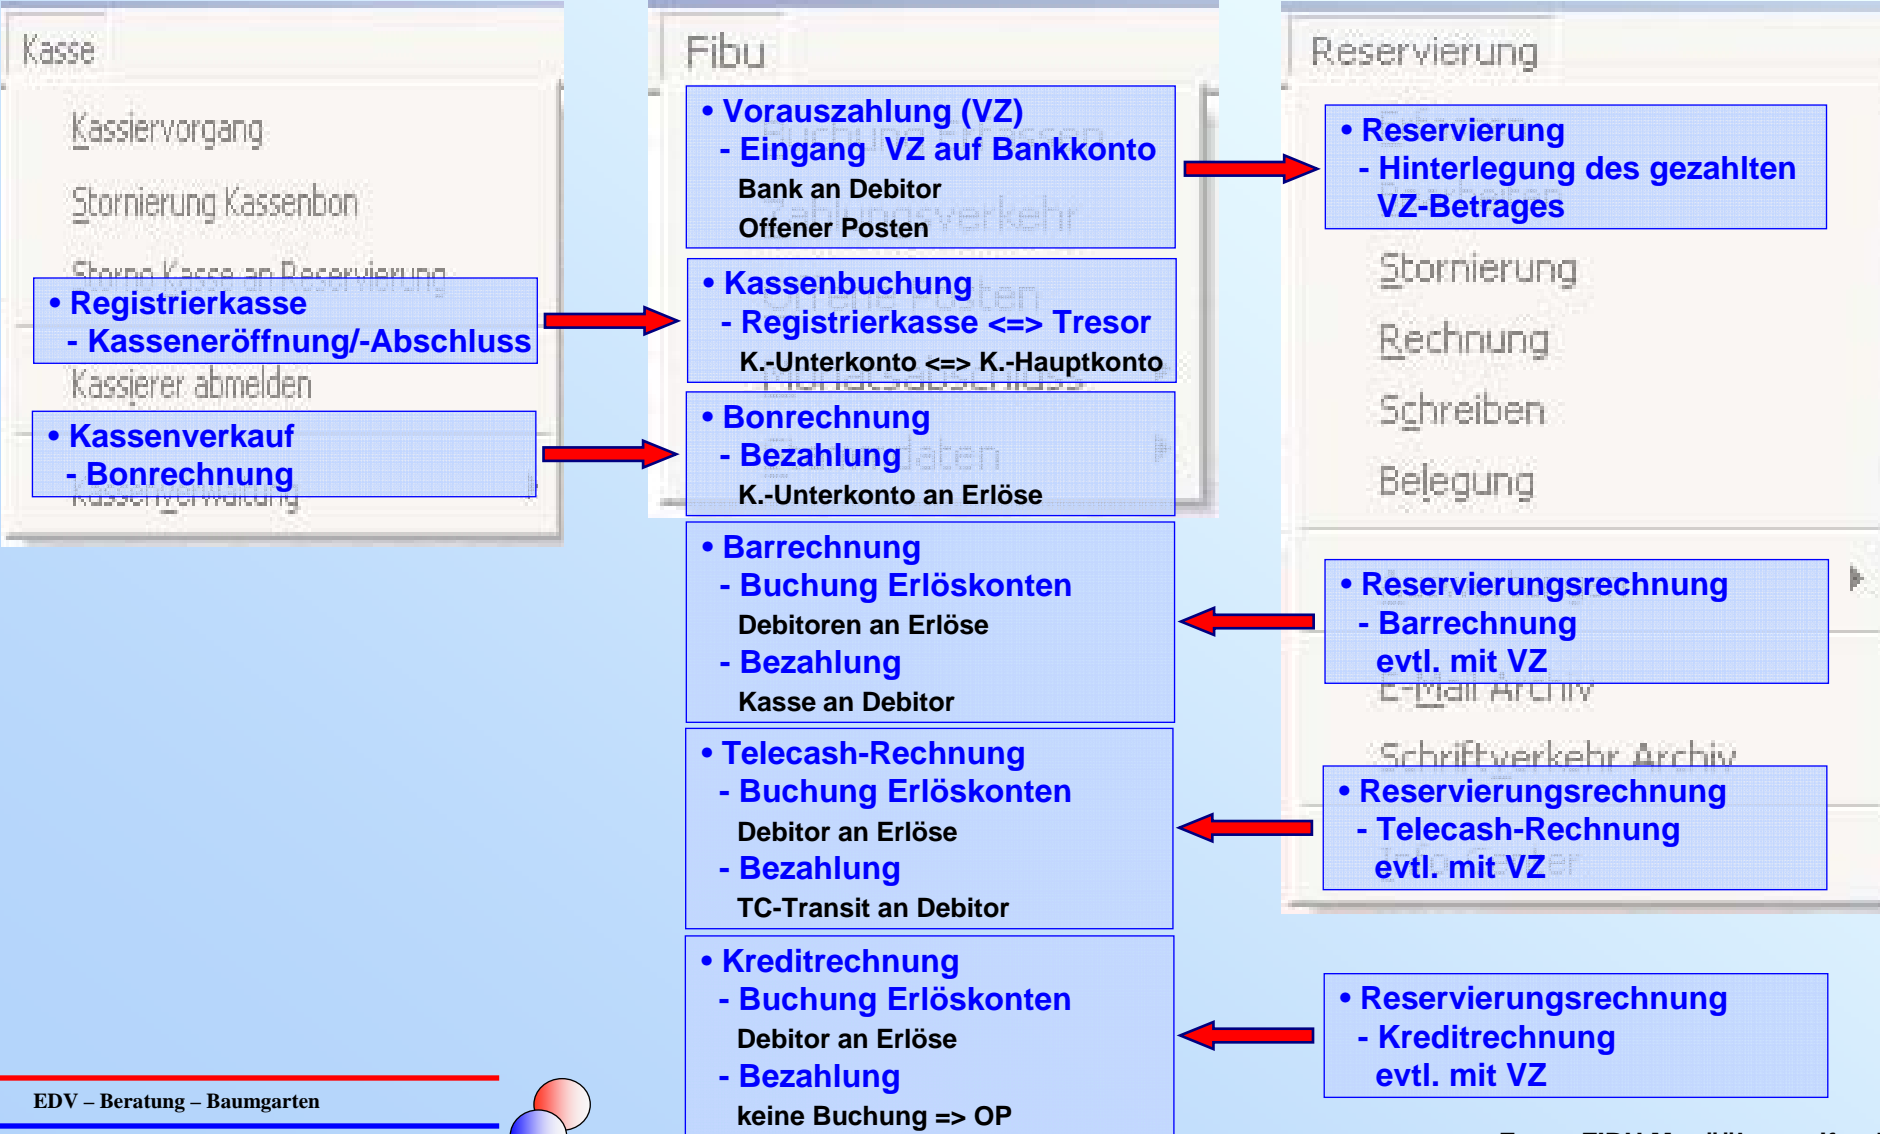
Kasse

Kassiervorgang

Stornierung Kassenbon

Storno Kasse an Reservierung

• Registrierkasse
- Kasseneröffnung/-Abschluss

Kassierer abmelden

• Kassenverkauf
- Bonrechnung

Fibu

• Vorauszahlung (VZ)
- Eingang VZ auf Bankkonto
Bank an Debitor
Offener Posten

• Kassenbuchung
- Registrierkasse <=> Tresor
K.-Unterkonto <=> K.-Hauptkonto

• Bonrechnung
- Bezahlung
K.-Unterkonto an Erlöse

• Barrechnung
- Buchung Erlöskonten
Debitoren an Erlöse
- Bezahlung
Kasse an Debitor

• Telecash-Rechnung
- Buchung Erlöskonten
Debitor an Erlöse
- Bezahlung
TC-Transit an Debitor

• Kreditrechnung
- Buchung Erlöskonten
Debitor an Erlöse
- Bezahlung
keine Buchung => OP

Reservierung

• Reservierung
- Hinterlegung des gezahlten VZ-Betrages

Stornierung

Rechnung

Schreiben

Belegung

• Reservierungsrechnung
- Barrechnung
evtl. mit VZ

E-Mail Archiv

Schriftverkehr Archiv

• Reservierungsrechnung
- Telecash-Rechnung
evtl. mit VZ

• Reservierungsrechnung
- Kreditrechnung
evtl. mit VZ

EDV – Beratung – Baumgarten

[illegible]